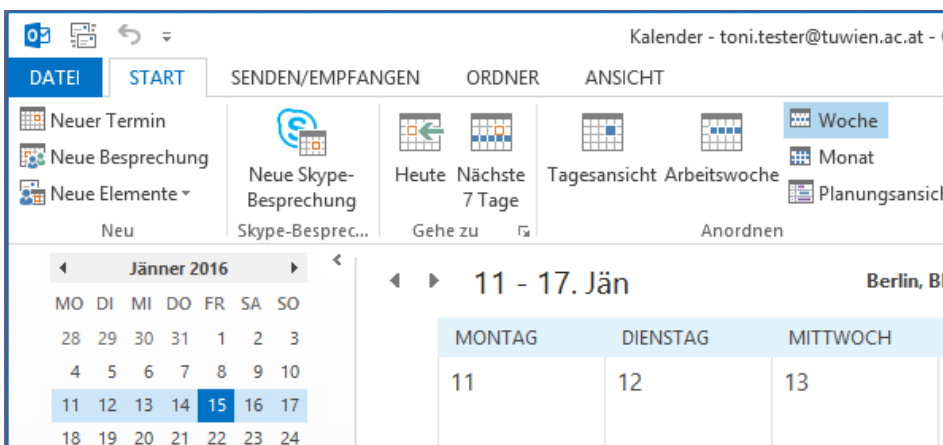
Kalender - toni.tester@tuwien.ac.at - (

DATEI START SENDEN/EMPFANGEN ORDNER ANSICHT

Neuer Termin
Neue Besprechung
Neue Elemente
Neu

Neue Skype-Besprechung
Skype-Besprec...

Heute
Nächste 7 Tage
Gehe zu

Tagesansicht
Arbeitswoche
Woche
Monat
Planungsansic
Anordnen

Jänner 2016

| MO | DI | MI | DO | FR | SA | SO |
|---|---|---|---|---|---|---|
| 28 | 29 | 30 | 31 | 1 | 2 | 3 |
| 4 | 5 | 6 | 7 | 8 | 9 | 10 |
| 11 | 12 | 13 | 14 | 15 | 16 | 17 |
| 18 | 19 | 20 | 21 | 22 | 23 | 24 |

11 - 17. Jän

Berlin, Bl

| MONTAG | DIENSTAG | MITTWOCH |
|---|---|---|
| 11 | 12 | 13 |